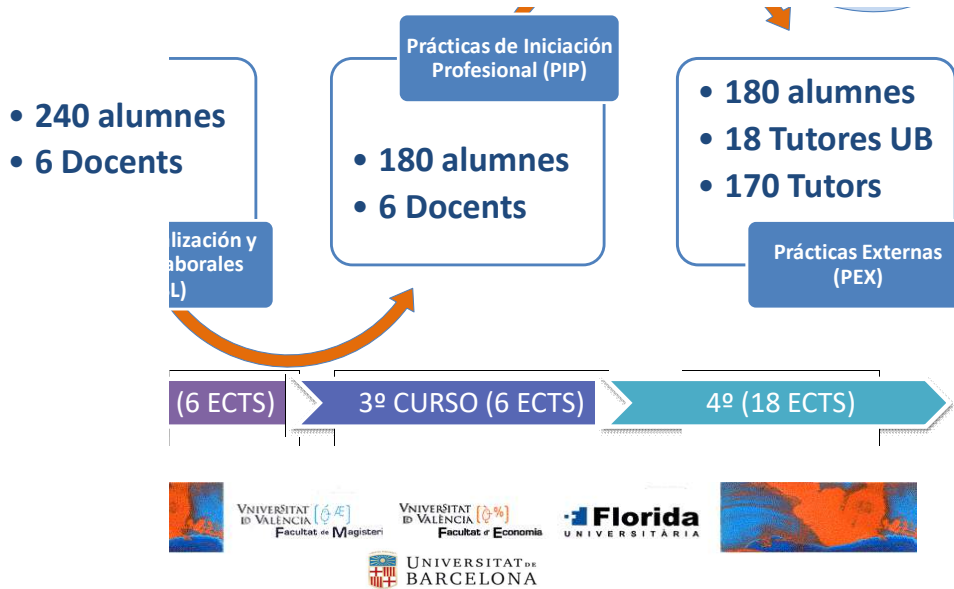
Prácticas de Iniciación Profesional (PIP)

• 240 alumnes
• 6 Docents

lización y
aborales
L)

• 180 alumnes
• 6 Docents

• 180 alumnes
• 18 Tutores UB
• 170 Tutors

Prácticas Externas (PEX)

(6 ECTS)

3º CURSO (6 ECTS)

4º (18 ECTS)

VNIVERSITAT ID VALÈNCIA Facultat de Magisteri

VNIVERSITAT ID VALÈNCIA Facultat d'Economia

Florida UNIVERSITÀRIA

UNIVERSITAT DE BARCELONA